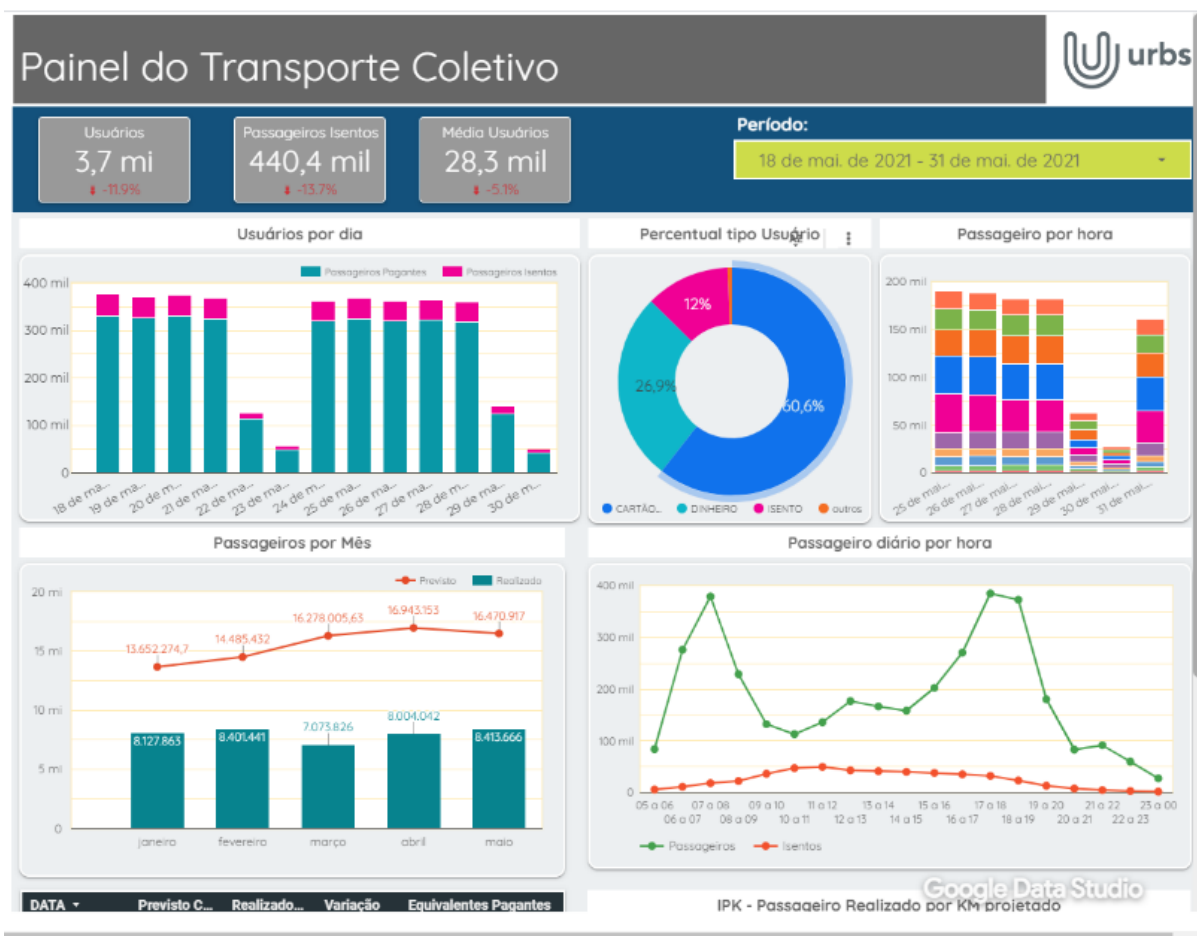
Painel do Transporte Coletivo

urbs

Usuários
3,7 mi
-11,9%

Passageiros Isentos
440,4 mil
-13,7%

Média Usuários
28,3 mil
-5,1%

Período:
18 de mai. de 2021 - 31 de mai. de 2021

Usuários por dia

Passageiros Pagantes
Passageiros Isentos

400 mil
300 mil
200 mil
100 mil
0

18 de ma...
19 de ma...
20 de ma...
21 de ma...
22 de ma...
23 de ma...
24 de ma...
25 de ma...
26 de ma...
27 de ma...
28 de ma...
29 de ma...
30 de m...

Percentual tipo Usuário

12%
26,9%
60,6%

CARTÃO...
DINHEIRO
ISENTO
outros

Passageiro por hora

200 mil
150 mil
100 mil
50 mil
0

25 de mai...
26 de mai...
27 de mai...
28 de mai...
29 de mai...
30 de mai...
31 de mai...

Passageiros por Mês

Previsto
Realizado

20 mi
15 mi
10 mi
5 mi
0

13.652.274,7
14.485.432
16.278.005,63
16.943.153
16.470.917

8.127.863
8.401.441
7.073.826
8.004.042
8.413.666

janeiro
fevereiro
março
abril
maio

Passageiro diário por hora

400 mil
300 mil
200 mil
100 mil
0

05 a 06
06 a 07
07 a 08
08 a 09
09 a 10
10 a 11
11 a 12
12 a 13
13 a 14
14 a 15
15 a 16
16 a 17
17 a 18
18 a 19
19 a 20
20 a 21
21 a 22
22 a 23
23 a 00

Passageiros
Isentos

Google Data Studio

DATA
Previsto C...
Realizado...
Variação
Equivalentes Pagantes

IPK - Passageiro Realizado por KM projetado